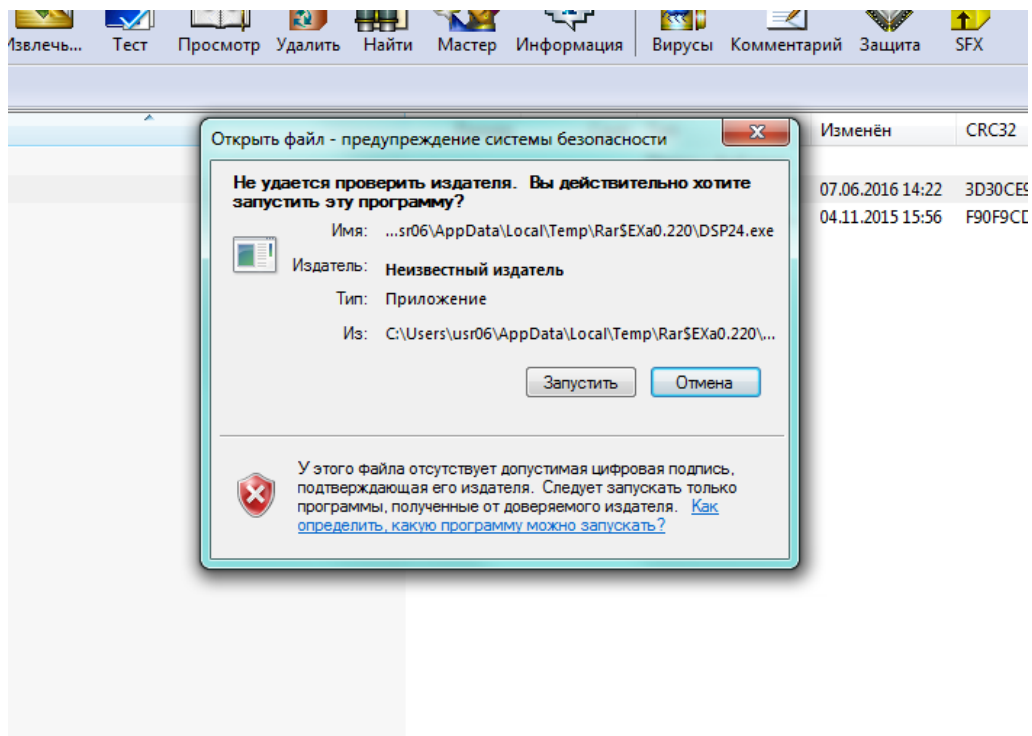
Извлечь... Тест Просмотр Удалить Найти Мастер Информация Вирусы Комментарий Защита SFX

Изменён CRC32

07.06.2016 14:22 3D30CE9
04.11.2015 15:56 F90F9CD

Открыть файл - предупреждение системы безопасности

Не удается проверить издателя. Вы действительно хотите запустить эту программу?

Имя: ...sr06\AppData\Local\Temp\Rar$EXa0.220\DSP24.exe

Издатель: Неизвестный издатель

Тип: Приложение

Из: C:\Users\usr06\AppData\Local\Temp\Rar$EXa0.220\...

Запустить Отмена

У этого файла отсутствует допустимая цифровая подпись, подтверждающая его издателя. Следует запускать только программы, полученные от доверяемого издателя. Как определить, какую программу можно запускать?